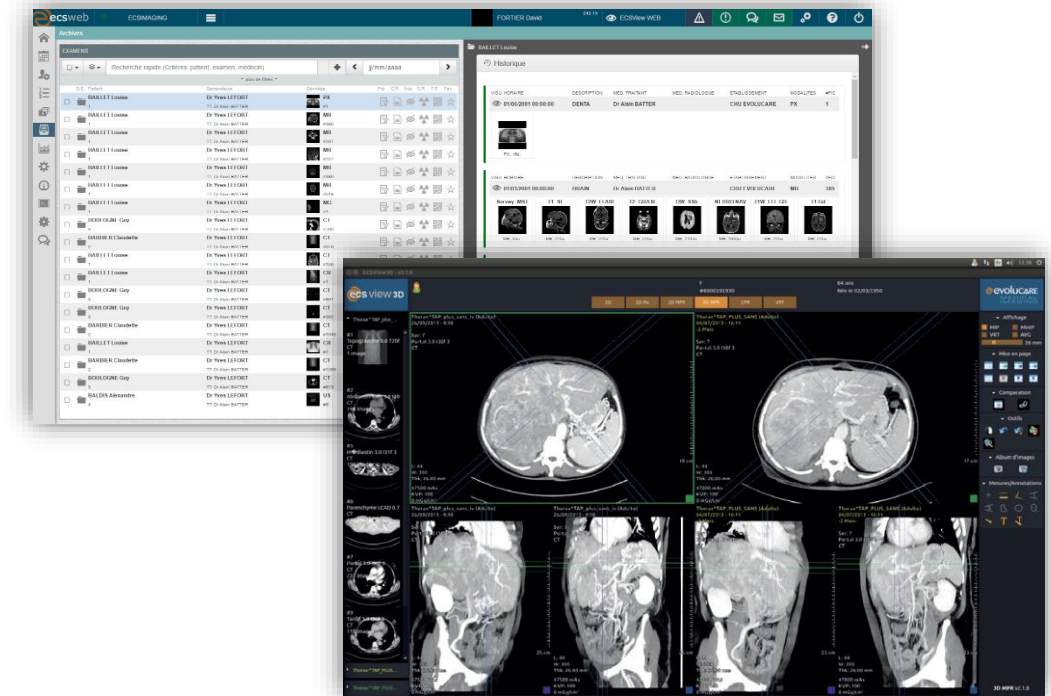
ecsweb ECSIMAGING FORTIER David ECSView WEB

Archives

EXAMENS

Recherche rapide (Critères, patient, examen, médecin) jj/mm/aaaa

Patient Demandeur Données

BAILLET Louise Dr Yves LEFORT PX
BAILLET Louise Dr Yves LEFORT MR
BAILLET Louise Dr Yves LEFORT MR
BAILLET Louise Dr Yves LEFORT MR
BAILLET Louise Dr Yves LEFORT MR
BAILLET Louise Dr Yves LEFORT MR
BAILLET Louise Dr Yves LEFORT MR
BOULOGNE Guy Dr Yves LEFORT CT
BARBIER Claudette Dr Yves LEFORT CT
BAILLET Louise Dr Yves LEFORT CT
BAILLET Louise Dr Yves LEFORT CR
BOULOGNE Guy Dr Yves LEFORT CT
BOULOGNE Guy Dr Yves LEFORT CT
BARBIER Claudette Dr Yves LEFORT CT
BAILLET Louise Dr Yves LEFORT CR
BARBIER Claudette Dr Yves LEFORT CT
BOULOGNE Guy Dr Yves LEFORT CT
BALDIS Alexandre Dr Yves LEFORT US

BAILLET Louise

Historique

DESCRIPTION MED. TRAITANT MED. RADIOLOGUE ETABLISSEMENT MODALITES

01/06/2001 00:00:00 DENTA Dr Alain BATTER CHU EVOLUCARE PX 1

01/03/2001 00:00:00 BRAIN Dr Alain BATTER CHU EVOLUCARE MR 385

ecs view 3D

2D 2D FS 2D MPR 3D MPR CPR VRT

Thorax^TAP_plus_sans_iv (Adulte)

Topogramme 0.6 T20f

Abdomen

Médiastin 3.0 I31f 3

Parenchyme LCAD 0.7

Portal 3.0 I31f 3

Tardif 3.0 I31f 3

Ser: 7
Portal 3.0 I31f 3

evolucare

Affichage

MIP MinIP VRT AVG

Mise en page

Comparaison

Outils

Album d'images

Mesures/Annotations

3D MPR v2.1.0